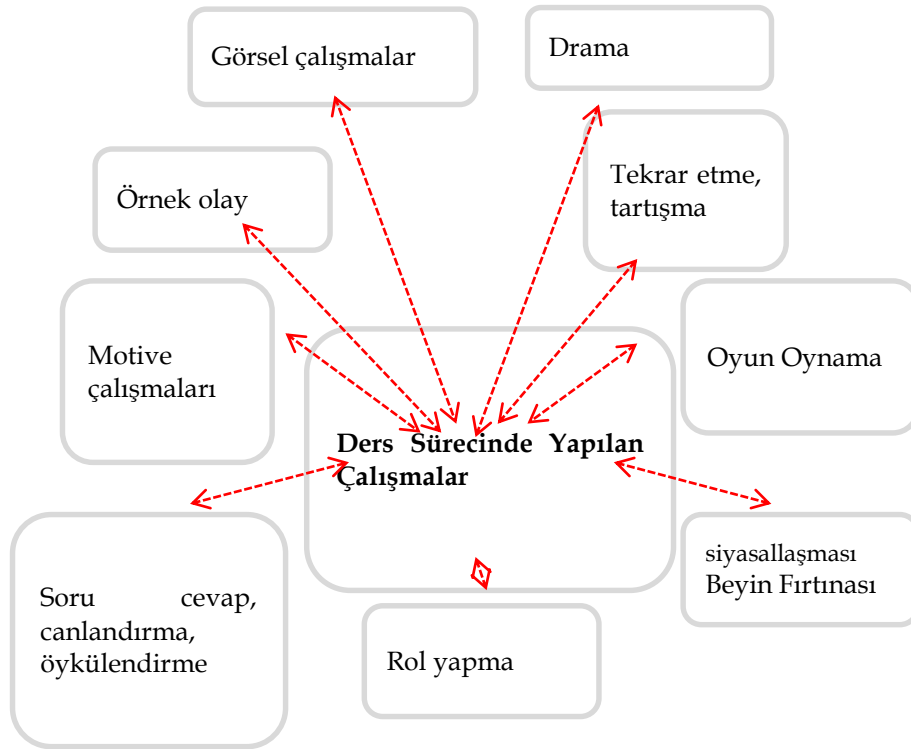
Görsel çalışmalar

Drama

Örnek olay

Tekrar etme, tartışma

Motive çalışmaları

Oyun Oynama

**Ders Sürecinde Yapılan Çalışmalar**

Soru cevap, canlandırma, öykülendirme

siyasallaşması
Beyin Fırtınası

Rol yapma